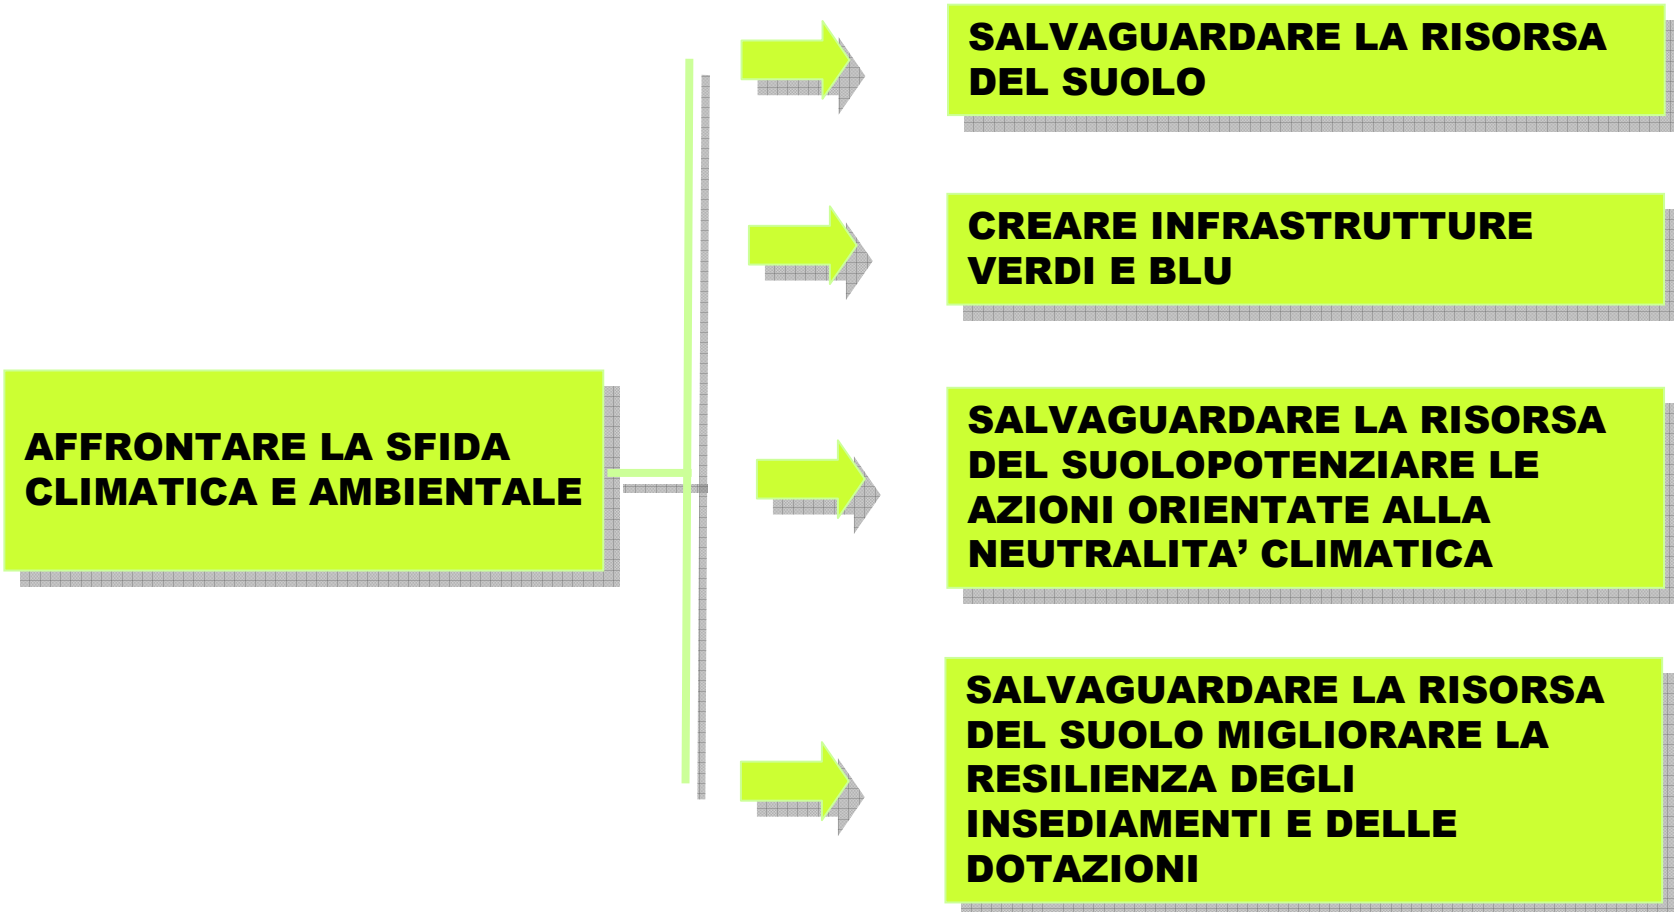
AFFRONTARE LA SFIDA CLIMATICA E AMBIENTALE

SALVAGUARDARE LA RISORSA DEL SUOLO

CREARE INFRASTRUTTURE VERDI E BLU

SALVAGUARDARE LA RISORSA DEL SUOLOPOTENZIARE LE AZIONI ORIENTATE ALLA NEUTRALITA’ CLIMATICA

SALVAGUARDARE LA RISORSA DEL SUOLO MIGLIORARE LA RESILIENZA DEGLI INSEDIAMENTI E DELLE DOTAZIONI